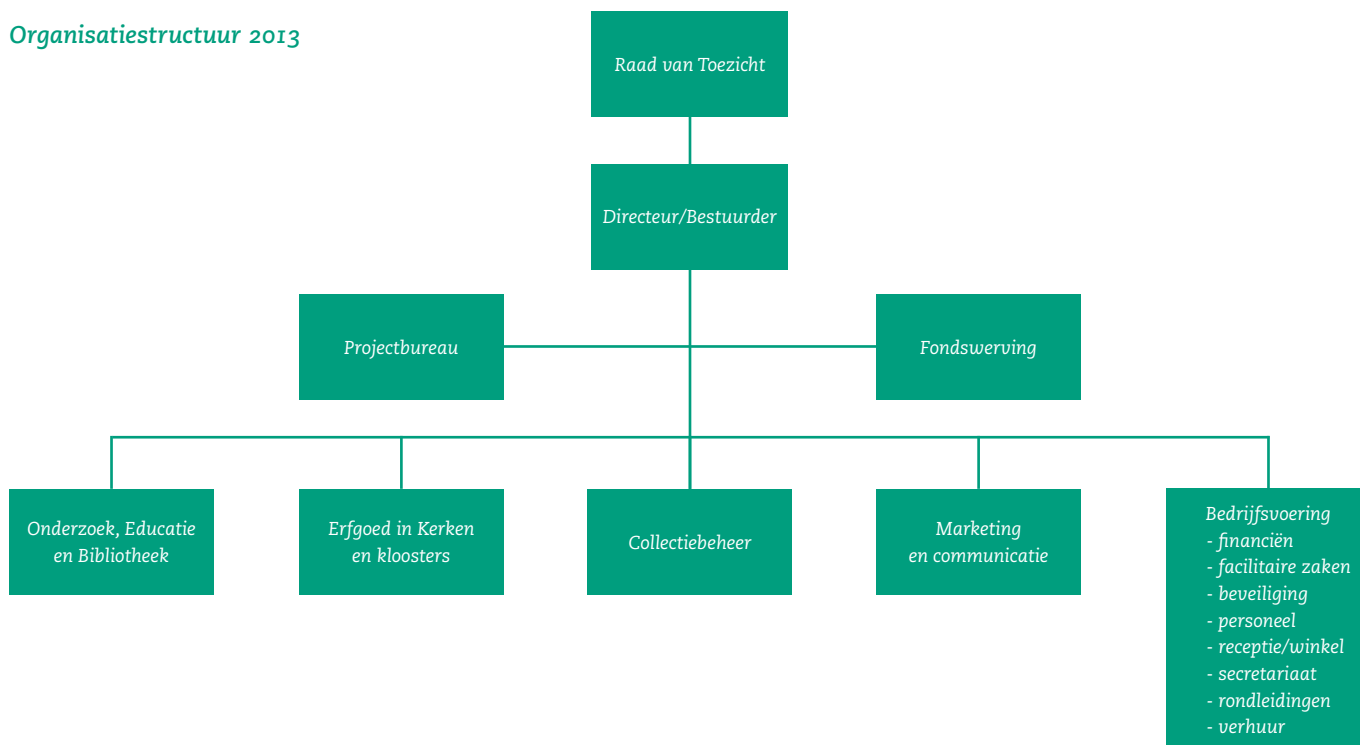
Organisatiestructuur 2013

Raad van Toezicht

Directeur/Bestuurder

Projectbureau

Fondswerving

Onderzoek, Educatie en Bibliotheek

Erfgoed in Kerken en kloosters

Collectiebeheer

Marketing en communicatie

Bedrijfsvoering
- financiën
- facilitaire zaken
- beveiliging
- personeel
- receptie/winkel
- secretariaat
- rondleidingen
- verhuur